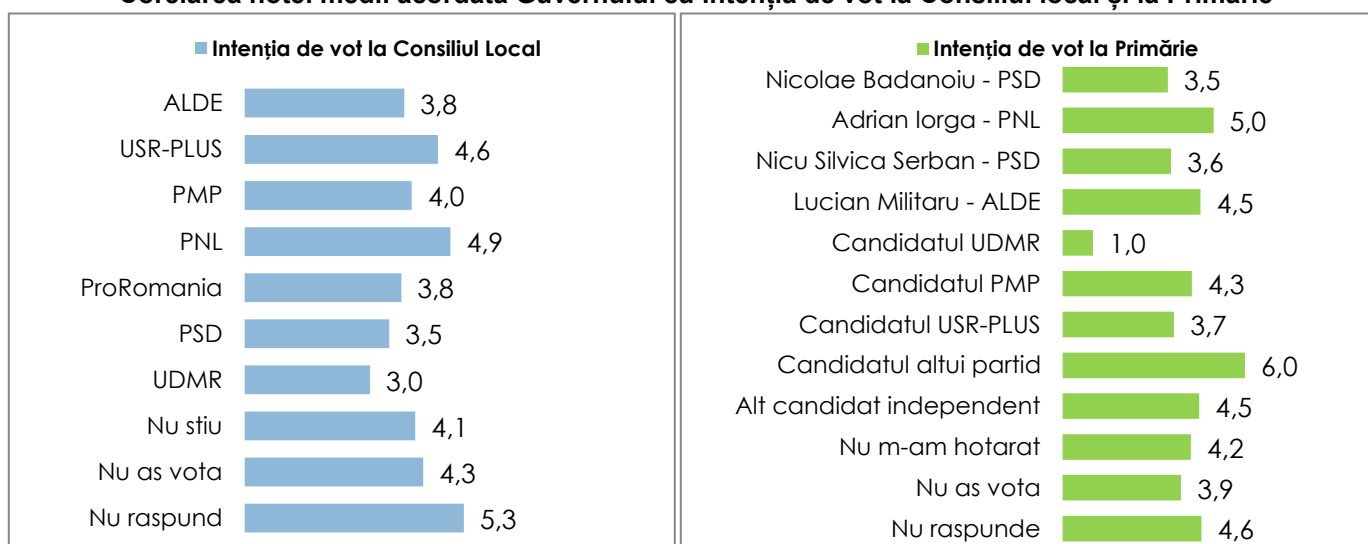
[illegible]

Intenția de vot la Consiliul Local

| | |
|---|---|
| ALDE | 3,8 |
| USR-PLUS | 4,6 |
| PMP | 4,0 |
| PNL | 4,9 |
| ProRomania | 3,8 |
| PSD | 3,5 |
| UDMR | 3,0 |
| Nu stiu | 4,1 |
| Nu as vota | 4,3 |
| Nu raspund | 5,3 |

Intenția de vot la Primărie

| | |
|---|---|
| Nicolae Badanoiu - PSD | 3,5 |
| Adrian Iorga - PNL | 5,0 |
| Nicu Silvica Serban - PSD | 3,6 |
| Lucian Militaru - ALDE | 4,5 |
| Candidatul UDMR | 1,0 |
| Candidatul PMP | 4,3 |
| Candidatul USR-PLUS | 3,7 |
| Candidatul altui partid | 6,0 |
| Alt candidat independent | 4,5 |
| Nu m-am hotarat | 4,2 |
| Nu as vota | 3,9 |
| Nu raspunde | 4,6 |